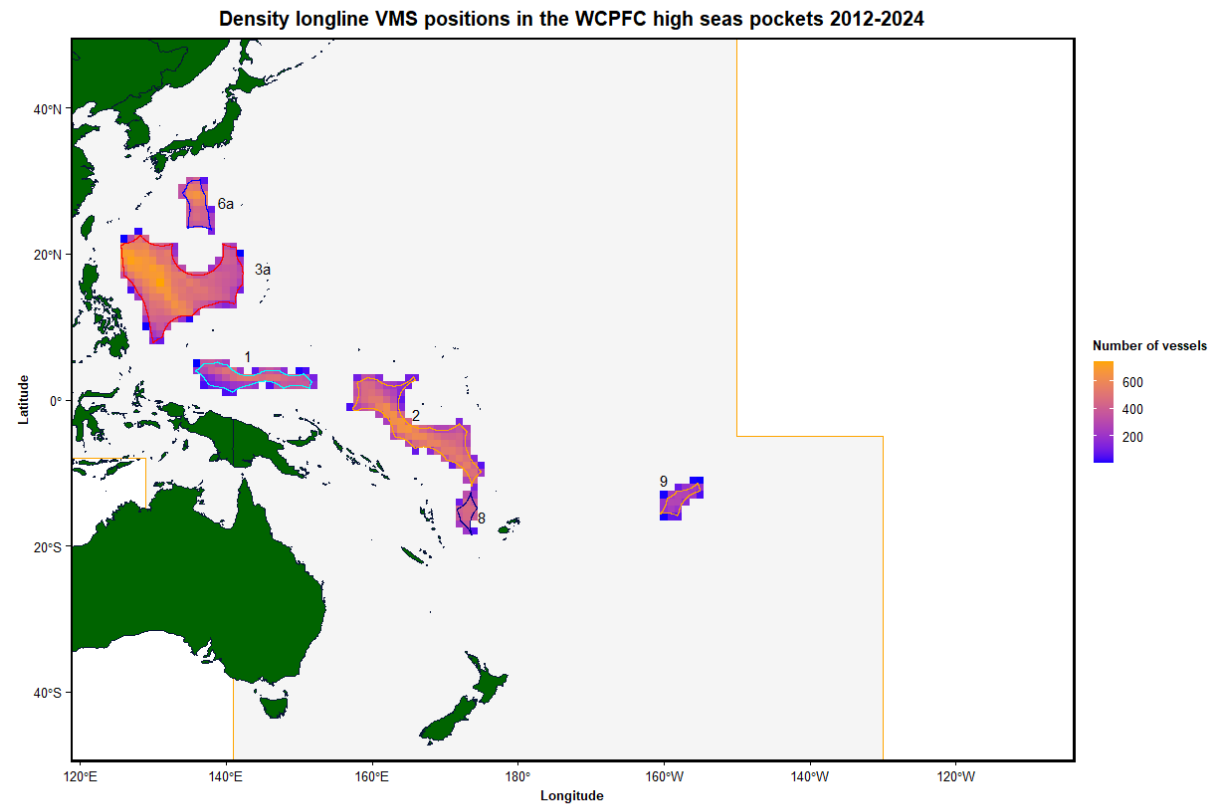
Density longline VMS positions in the WCPFC high seas pockets 2012-2024

Latitude

40°N
20°N
0°
20°S
40°S

6a
3a
1
2
8
9

Number of vessels
600
400
200

120°E 140°E 160°E 180° 160°W 140°W 120°W
Longitude